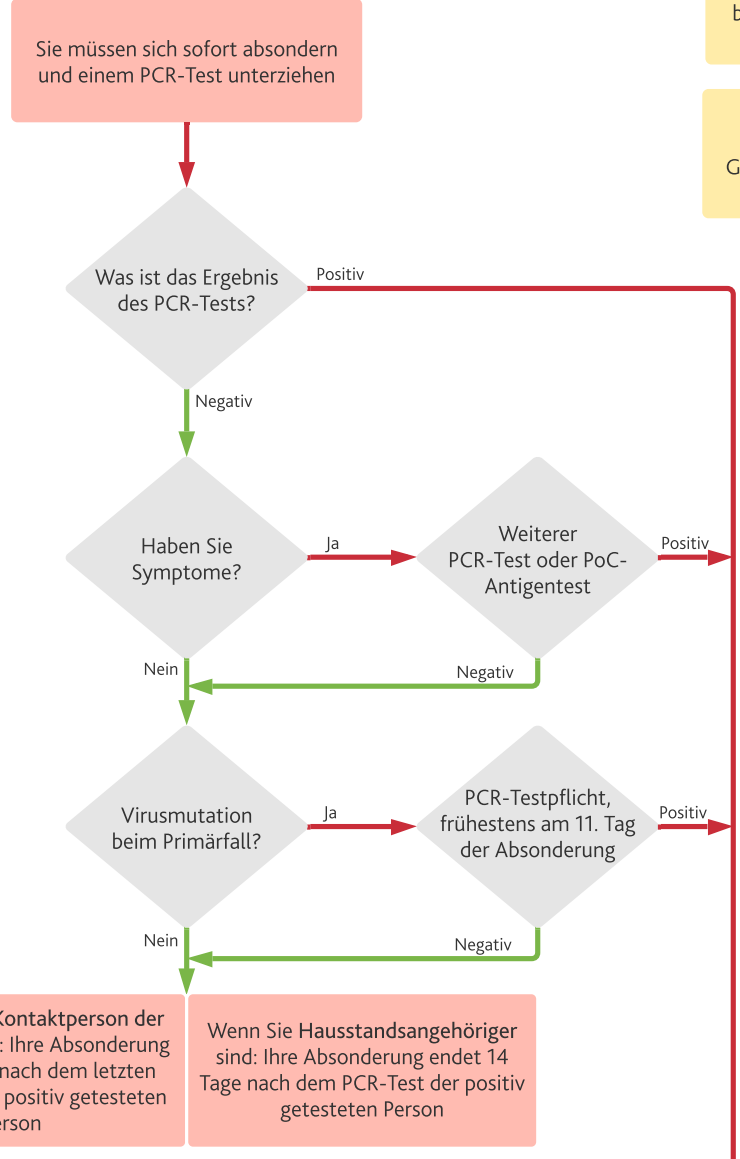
b

G

Sie müssen sich sofort absondern und einem PCR-Test unterziehen

Was ist das Ergebnis des PCR-Tests?

Positiv

Negativ

Haben Sie Symptome?

Ja

Weiterer PCR-Test oder PoC-Antigentest

Positiv

Nein

Negativ

Virusmutation beim Primärfall?

Ja

PCR-Testpflicht, frühestens am 11. Tag der Absonderung

Positiv

Nein

Negativ

Kontaktperson der : Ihre Absonderung nach dem letzten positiv getesteten erson

Wenn Sie Hausstandsangehöriger sind: Ihre Absonderung endet 14 Tage nach dem PCR-Test der positiv getesteten Person